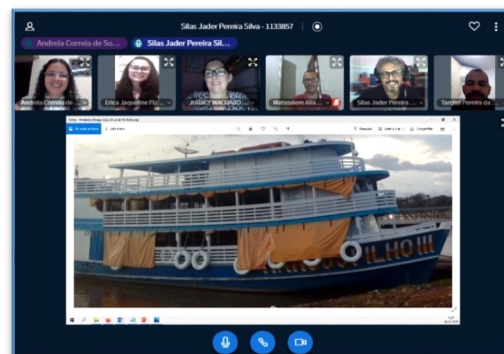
Silas Jader Pereira Silva - 1133857

Andreia Correia de So...
Silas Jader Pereira Sil...

Andreia Correia de...
Erica Jaqueline Pi...
JUDACY MACHADO...
Matusalem Alla...
Silas Jader Pereira...
Tarcizio Pereira da...

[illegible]

ILHO III